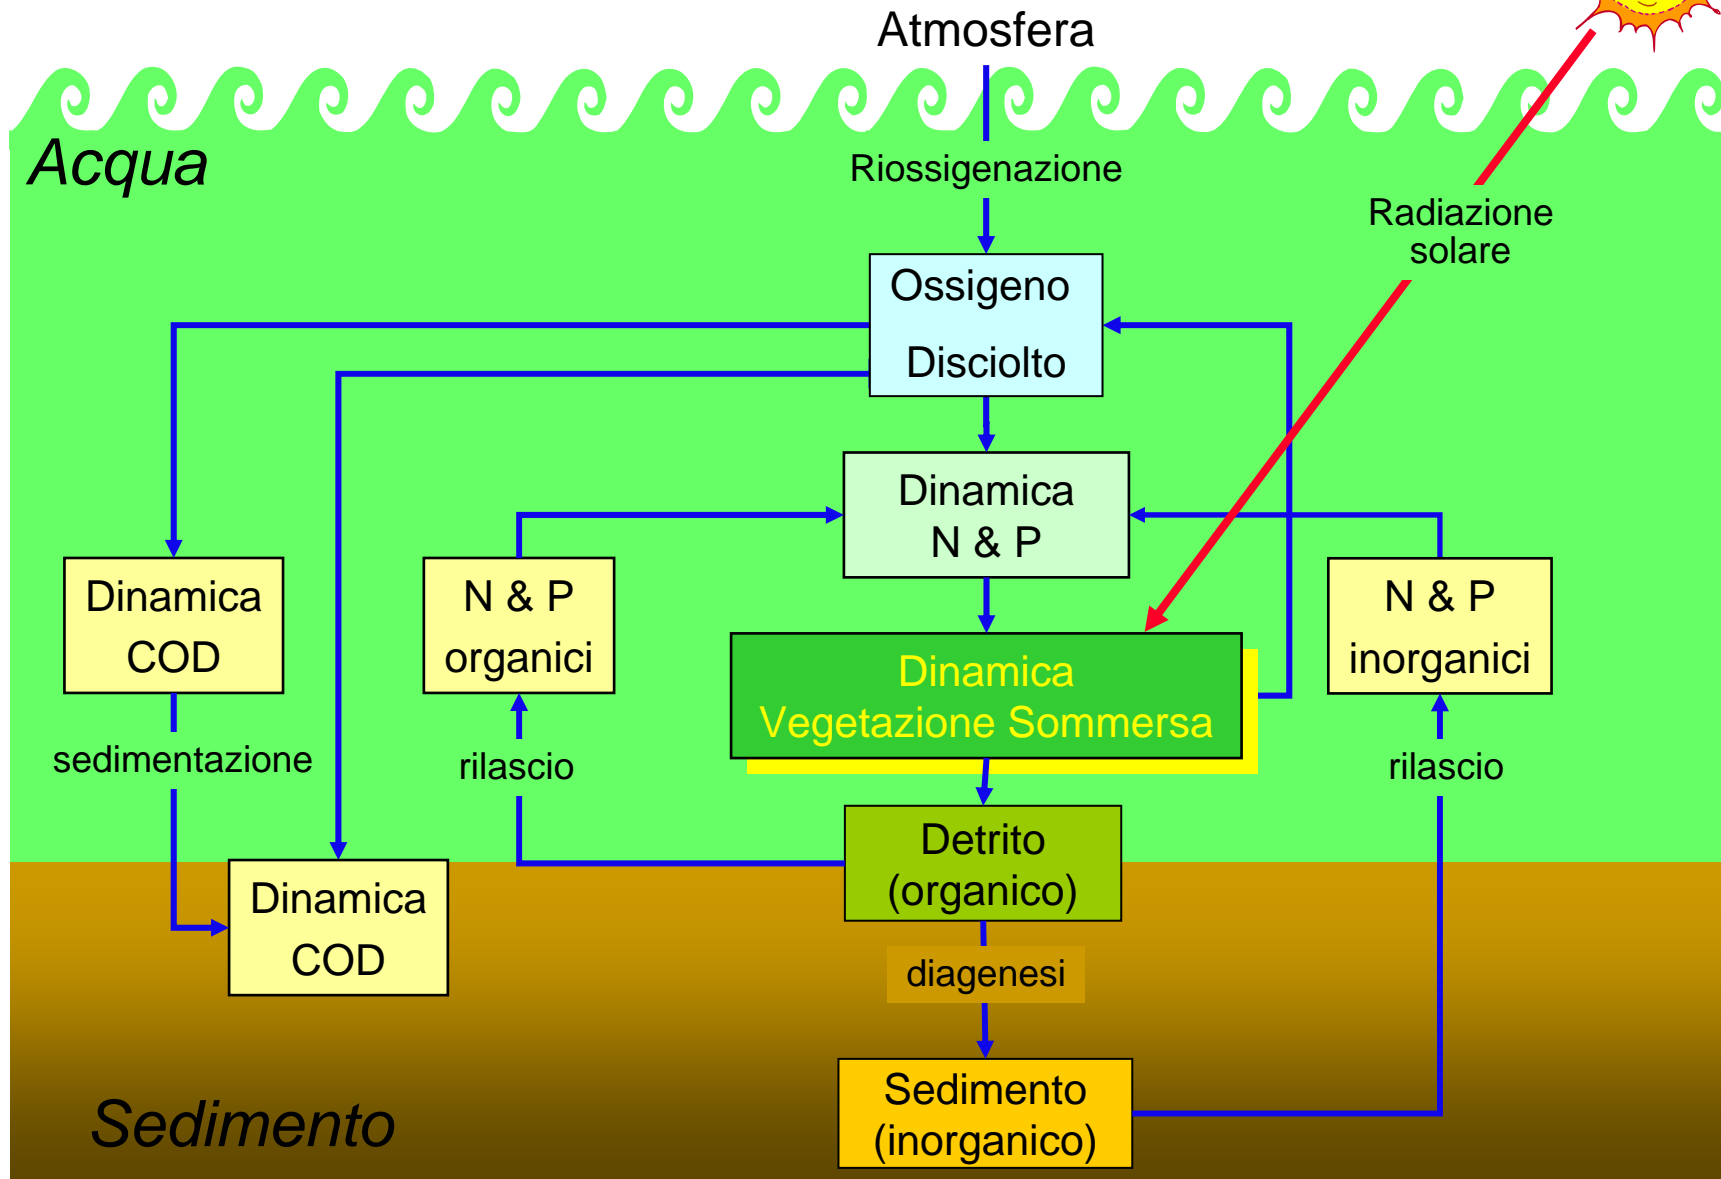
Atmosfera

Acqua

Riossigenazione

Radiazione solare

Ossigeno

Disciolto

Dinamica N & P

Dinamica COD

N & P organici

Dinamica Vegetazione Sommersa

N & P inorganici

sedimentazione

rilascio

rilascio

Detrito (organico)

Dinamica COD

diagenesi

Sedimento (inorganico)

Sedimento